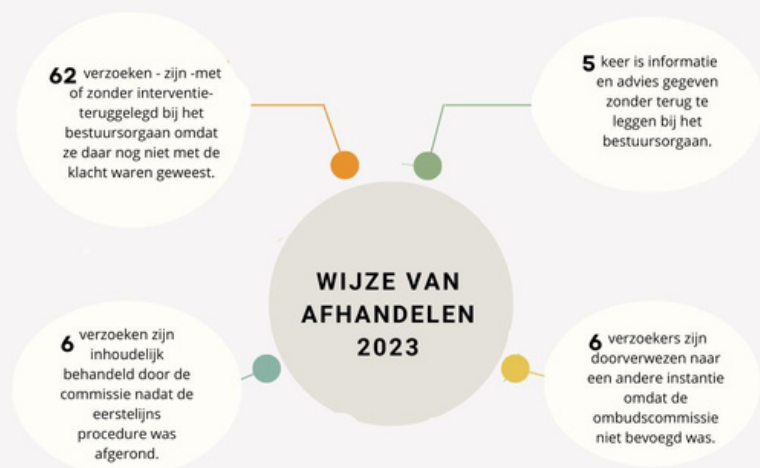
62 verzoeken - zijn -met of zonder interventie- teruggelegd bij het bestuursorgaan omdat ze daar nog niet met de klacht waren geweest.

5 keer is informatie en advies gegeven zonder terug te leggen bij het bestuursorgaan.

WIJZE VAN AFHANDELEN 2023

6 verzoeken zijn inhoudelijk behandeld door de commissie nadat de eerstelijns procedure was afgerond.

6 verzoekers zijn doorverwezen naar een andere instantie omdat de ombudscommissie niet bevoegd was.